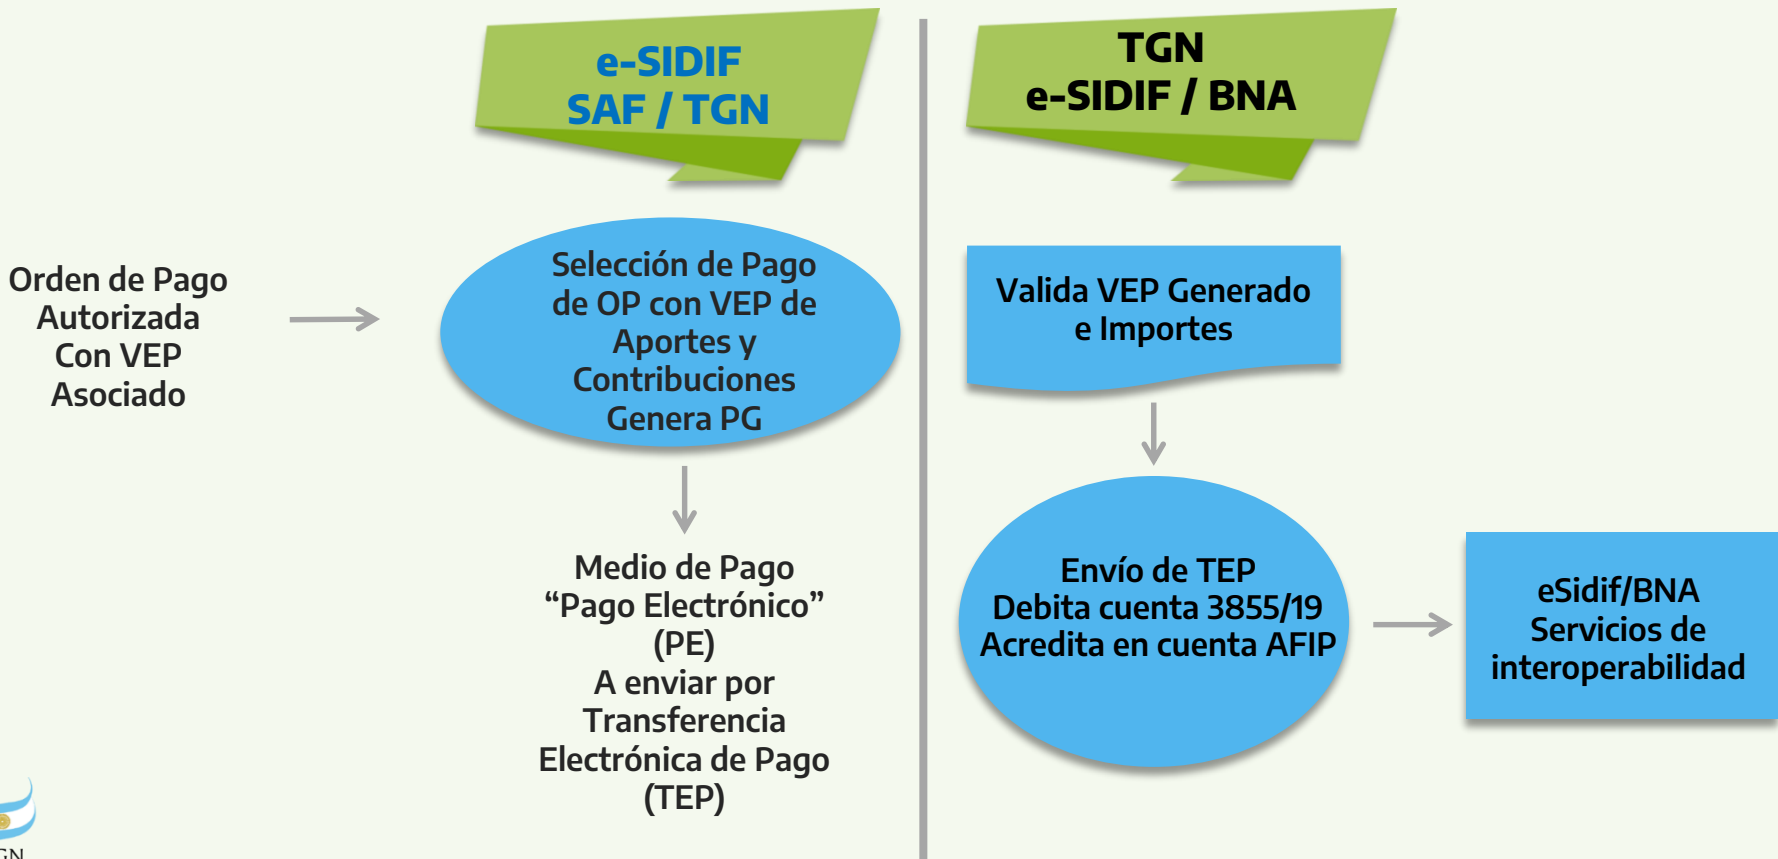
e-SIDIF
SAF / TGN

TGN
e-SIDIF / BNA

Orden de Pago
Autorizada
Con VEP
Asociado

Selección de Pago
de OP con VEP de
Aportes y
Contribuciones
Genera PG

Medio de Pago
“Pago Electrónico”
(PE)
A enviar por
Transferencia
Electrónica de Pago
(TEP)

Valida VEP Generado
e Importes

Envío de TEP
Debita cuenta 3855/19
Acredita en cuenta AFIP

eSidif/BNA
Servicios de
interoperabilidad

GN